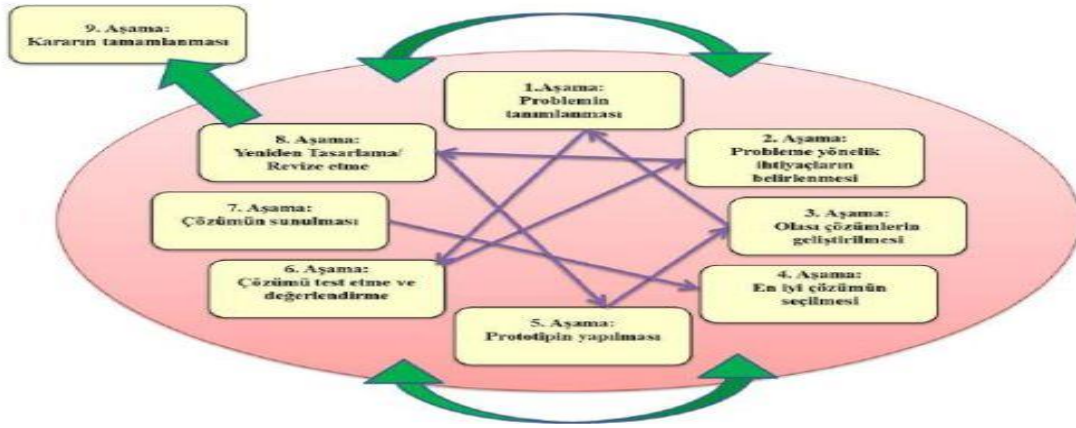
9. Aşama:
Kararın tamamlanması

1.Aşama:
Problemin tanımlanması

8. Aşama:
Yeniden Tasarlama/ Revize etme

2. Aşama:
Probleme yönelik ihtiyaçların belirlenmesi

7. Aşama:
Çözümün sunulması

3. Aşama:
Olası çözümlerin geliştirilmesi

6. Aşama:
Çözümü test etme ve değerlendirme

4. Aşama:
En iyi çözümün seçilmesi

5. Aşama:
Prototipin yapılması